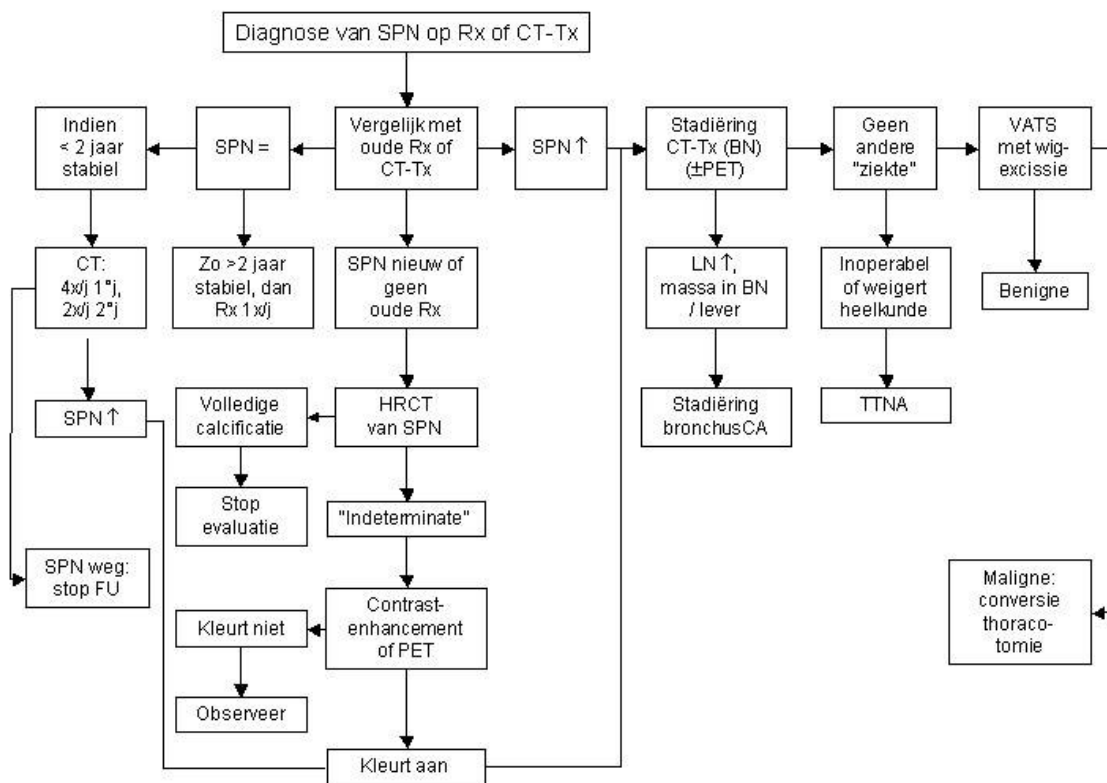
Diagnose van SPN op Rx of CT-Tx

Indien < 2 jaar stabiel

SPN =

Vergelijk met oude Rx of CT-Tx

SPN ↑

Stadiëring CT-Tx (BN) (±PET)

Geen andere "ziekte"

VATS met wig-excissie

CT: 4x/j 1°j, 2x/j 2°j

Zo >2 jaar stabiel, dan Rx 1x/j

SPN nieuw of geen oude Rx

LN ↑, massa in BN / lever

Inoperabel of weigert heelkunde

Benigne

SPN ↑

Volledige calcificatie

HRCT van SPN

Stadiëring bronchusCA

TTNA

Stop evaluatie

"Indeterminate"

SPN weg: stop FU

Contrast-enhancement of PET

Maligne: conversie thoraco-tomie

Kleurt niet

Observeer

Kleurt aan